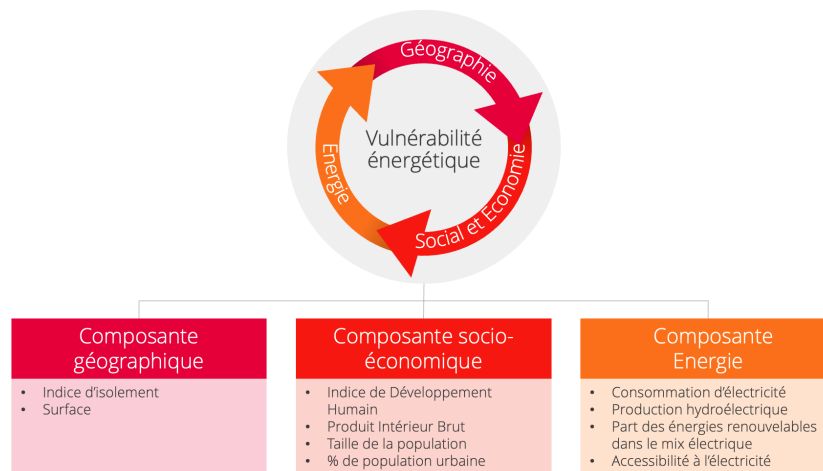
Géographie

Vulnérabilité énergétique

Energie

Social et Economie

Composante géographique

- Indice d'isolement
- Surface

Composante socio-économique

- Indice de Développement Humain
- Produit Intérieur Brut
- Taille de la population
- % de population urbaine

Composante Energie

- Consommation d'électricité
- Production hydroélectrique
- Part des énergies renouvelables dans le mix électrique
- Accessibilité à l'électricité